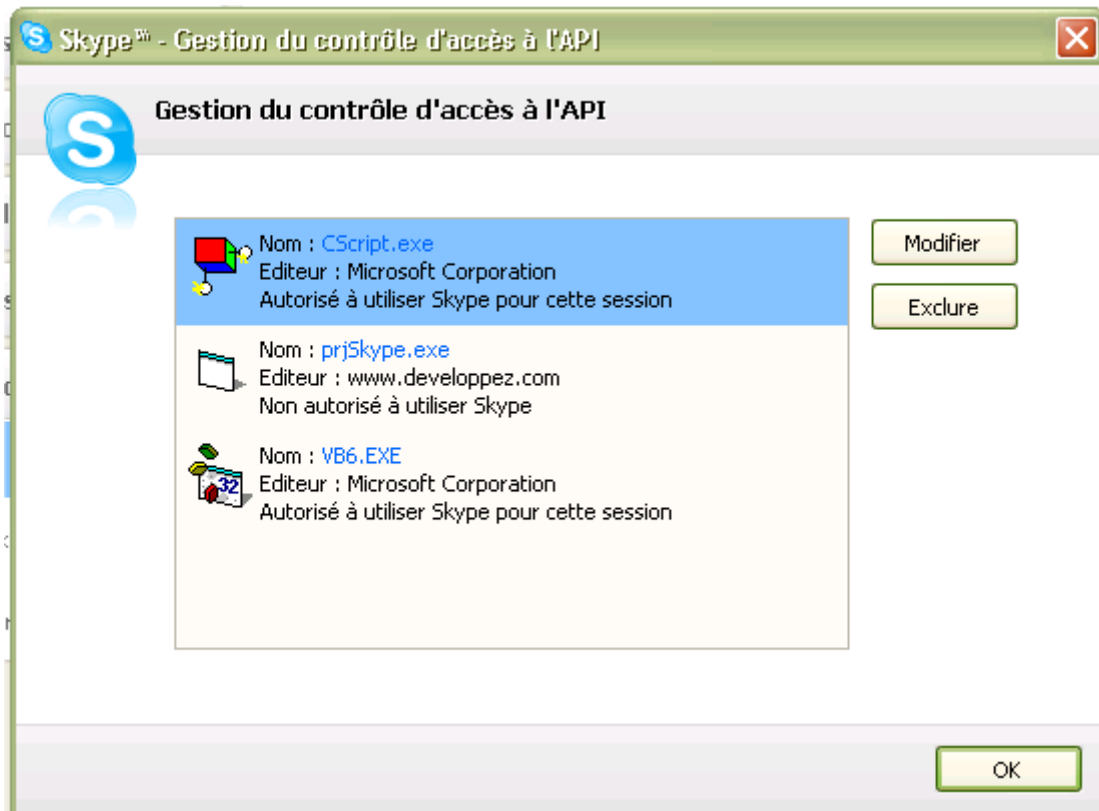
Skype™ - Gestion du contrôle d'accès à l'API

Gestion du contrôle d'accès à l'API

Nom : CScript.exe
Editeur : Microsoft Corporation
Autorisé à utiliser Skype pour cette session

Nom : prjSkype.exe
Editeur : www.developpez.com
Non autorisé à utiliser Skype

32

Nom : VB6.EXE
Editeur : Microsoft Corporation
Autorisé à utiliser Skype pour cette session

Modifier

Exclure

OK